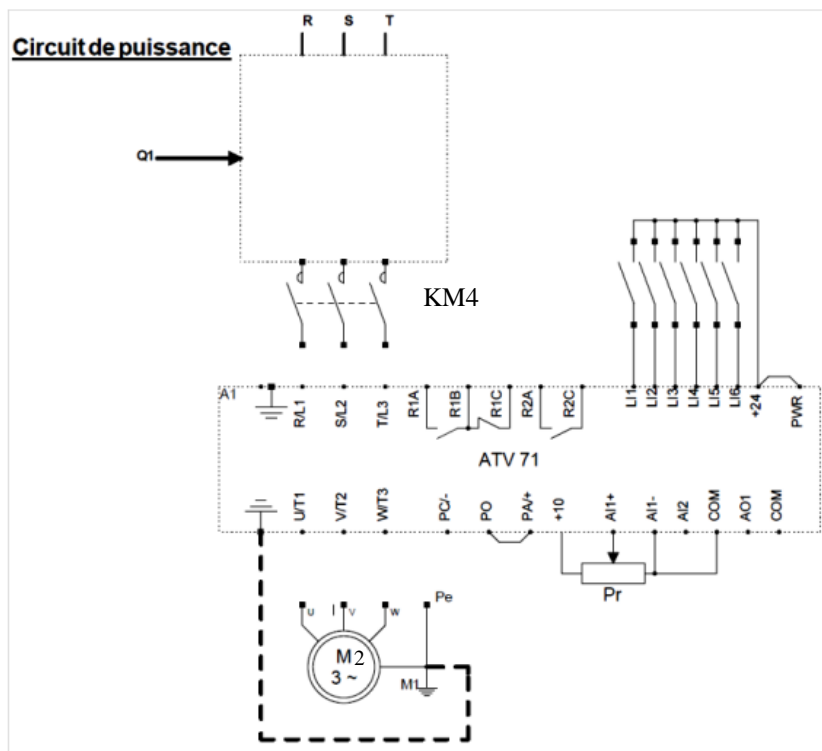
Circuit de puissance

R S T

Q1

KM4

A1

R/L1 S/L2 T/L3 R1A R1B R1C R2A R2C LI1 LI2 LI3 LI4 LI5 LI6 +24 PWR

ATV 71

U/T1 V/T2 W/T3 PC/- PO PA/+ +10 AI1+ AI1- AI2 COM AO1 COM

Pr

u v w Pe

M2
3 ~

M1